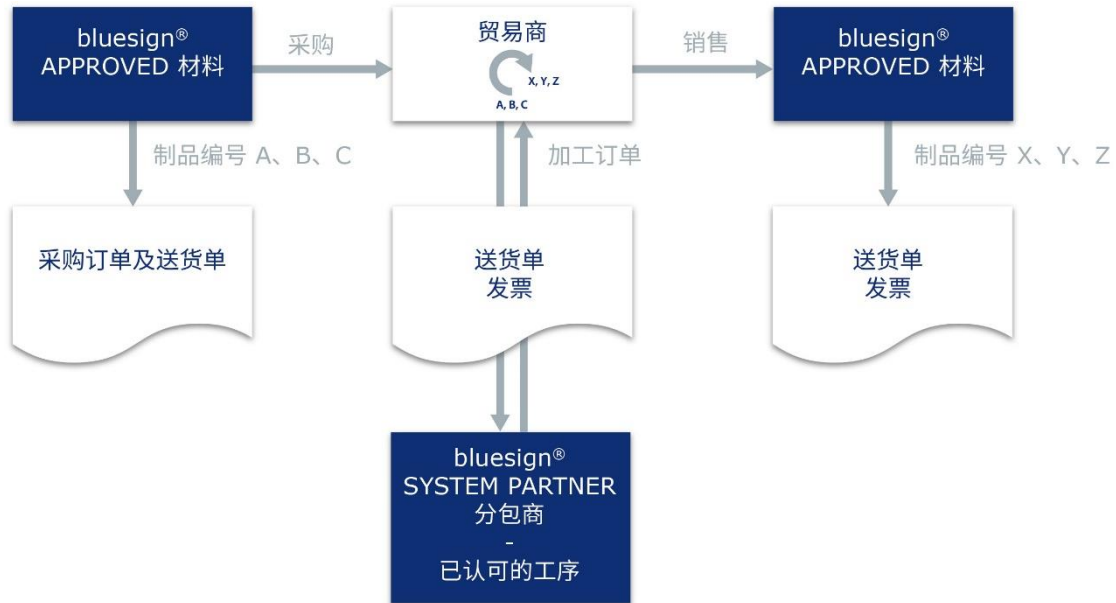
bluesign®
APPROVED 材料

采购

贸易商

X, Y, Z

A, B, C

销售

bluesign®
APPROVED 材料

制品编号 A、B、C

加工订单

制品编号 X、Y、Z

采购订单及送货单

送货单
发票

送货单
发票

bluesign®
SYSTEM PARTNER
分包商
-
已认可的工序